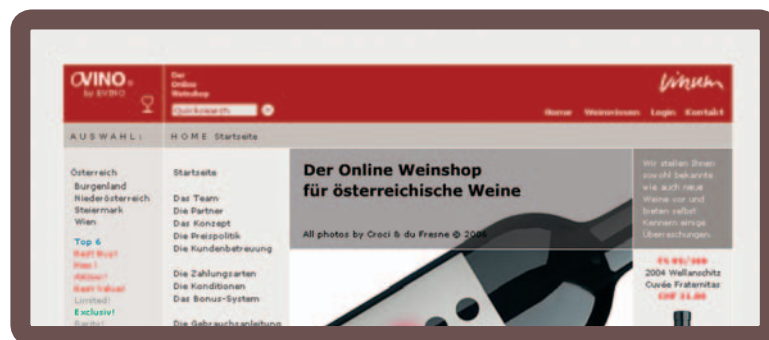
OVINO
by EVINO

Der
Online
Weinshop

Quicksearch

Vinum

Home  Weinwissen  Login  Kontakt

AUSWAHL:

HOME Startseite

Österreich
Burgenland
Niederösterreich
Steiermark
Wien

Top 6
Best Buy!
Neu!
Aktion!
Best Value!
Limited!
Exclusiv!
Rarität!

Startseite

Das Team
Die Partner
Das Konzept
Die Preispolitik
Die Kundenbetreuung

Die Zahlungsarten
Die Konditionen
Das Bonus-System

Die Gebrauchsanleitung

Der Online Weinshop
für österreichische Weine

All photos by Croci & du Fresne © 2006

Wir stellen Ihnen sowohl bekannte wie auch neue Weine vor und bieten selbst Kennern einige Überraschungen

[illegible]
2004 Wellanschitz
Cuvée Fraternitas
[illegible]